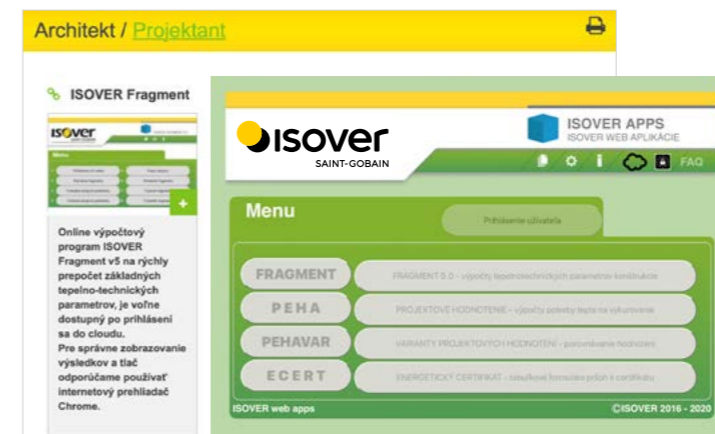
Architekt / Projektant

ISOVER Fragment

Online výpočtový program ISOVER Fragment v5 na rýchly prepočet základných tepelno-technických parametrov, je voľne dostupný po prihlásení sa do cloudu.
Pre správne zobrazovanie výsledkov a tlač odporúčame používať internetový prehliadač Chrome.

ISOVER
SAINT-GOBAIN

ISOVER APPS
ISOVER WEB APLIKÁCIE

FAQ

Menu

Prihlásenie užívateľa

FRAGMENT
FRAGMENT 5.0 - výpočty tepelnotechnických parametrov konštrukcie

PEHA
PROJEKTOVÉ HODNOTENIE - výpočty potreby tepla na vykurovanie

PEHAVAR
VARIANTY PROJEKTOVÝCH HODNOTENÍ - porovnávanie hodnotení

ECERT
ENERGETICKÝ CERTIFIKÁT - tabuľkové formuláre príloh k certifikátu

ISOVER web apps
©ISOVER 2016 - 2020